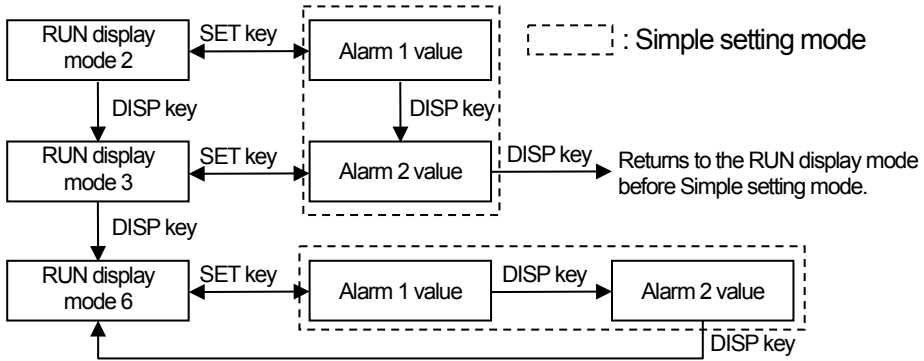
RUN display mode 2

SET key

Alarm 1 value

: Simple setting mode

DISP key

DISP key

RUN display mode 3

SET key

Alarm 2 value

DISP key

Returns to the RUN display mode before Simple setting mode.

DISP key

RUN display mode 6

SET key

Alarm 1 value

DISP key

Alarm 2 value

DISP key